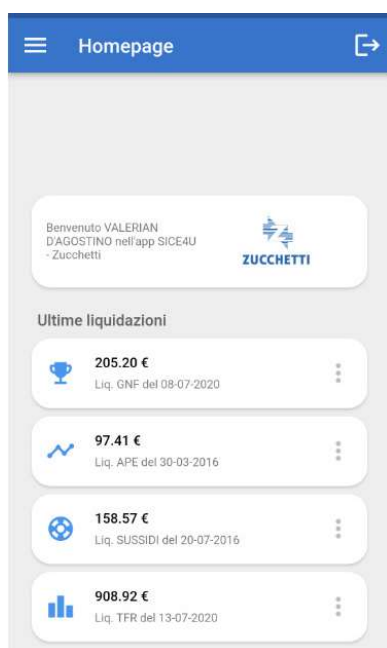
Homepage

Benvenuto VALERIAN D'AGOSTINO nell'app SICE4U - Zucchetti

ZUCCHETTI

Ultime liquidazioni

205.20 €
Liq. GNF del 08-07-2020

97.41 €
Liq. APE del 30-03-2016

158.57 €
Liq. SUSSIDI del 20-07-2016

908.92 €
Liq. TFR del 13-07-2020